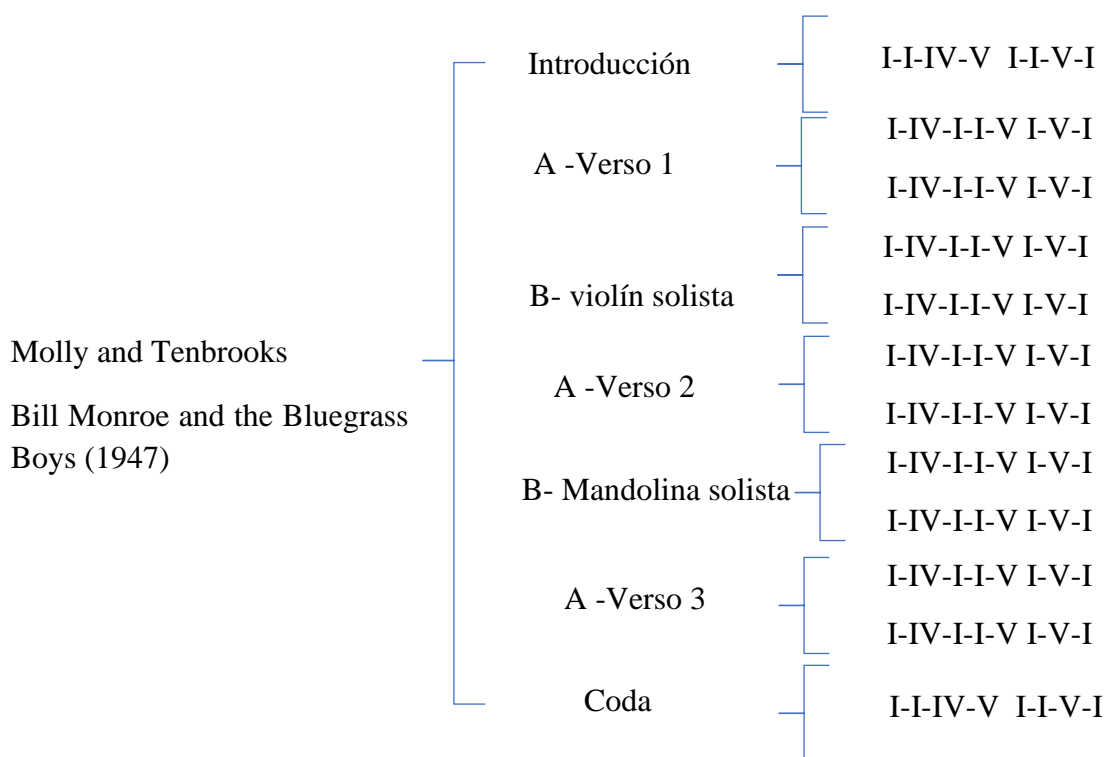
Molly and Tenbrooks

Bill Monroe and the Bluegrass Boys (1947)

Introducción

I-I-IV-V I-I-V-I

A -Verso 1

I-IV-I-I-V I-V-I

I-IV-I-I-V I-V-I

B- violín solista

I-IV-I-I-V I-V-I

I-IV-I-I-V I-V-I

A -Verso 2

I-IV-I-I-V I-V-I

I-IV-I-I-V I-V-I

B- Mandolina solista

I-IV-I-I-V I-V-I

I-IV-I-I-V I-V-I

A -Verso 3

I-IV-I-I-V I-V-I

I-IV-I-I-V I-V-I

Coda

I-I-IV-V I-I-V-I